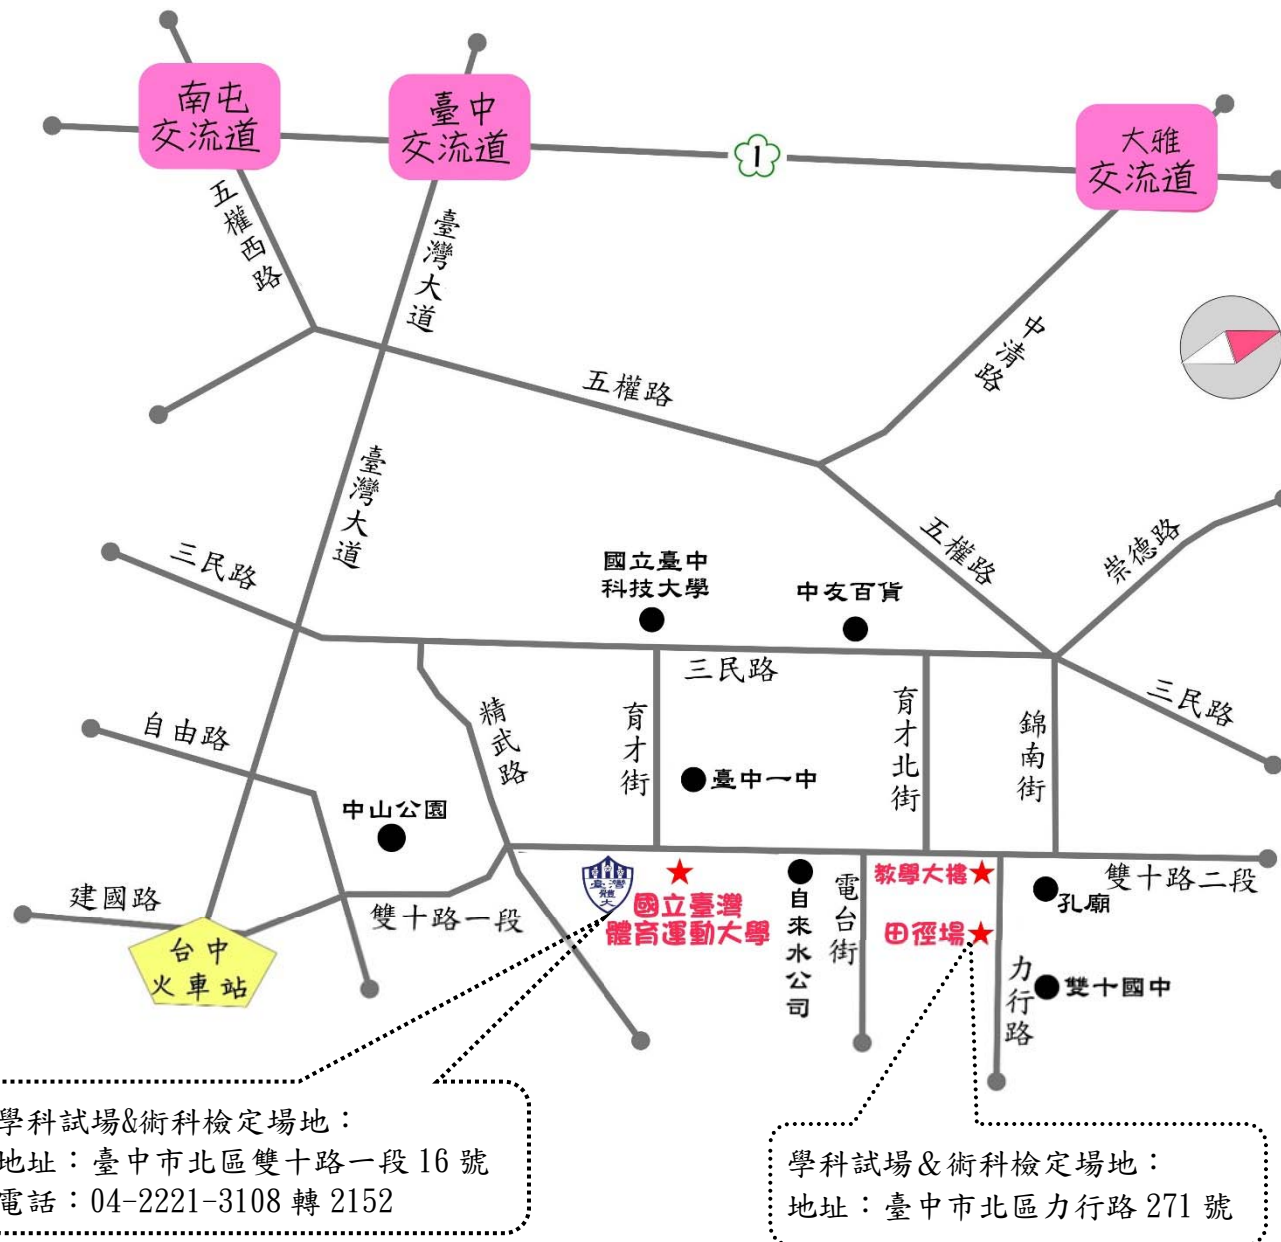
南屯
交流道

臺中
交流道

1

大雅
交流道

五權西路

臺灣大道

中清路

五權路

臺灣大道

五權路

崇德路

三民路

國立臺中
科技大學

中友百貨

三民路

三民路

精武路

育才街

育才北街

錦南街

自由路

臺中一中

中山公園

雙十路二段

建國路

雙十路一段

國立臺灣
體育運動大學

自來水公司

電台街

教學大樓

孔廟

田徑場

台中
火車站

力行路

雙十國中

學科試場&術科檢定場地：
地址：臺中市北區雙十路一段 16 號
電話：04-2221-3108 轉 2152

學科試場&術科檢定場地：
地址：臺中市北區力行路 271 號